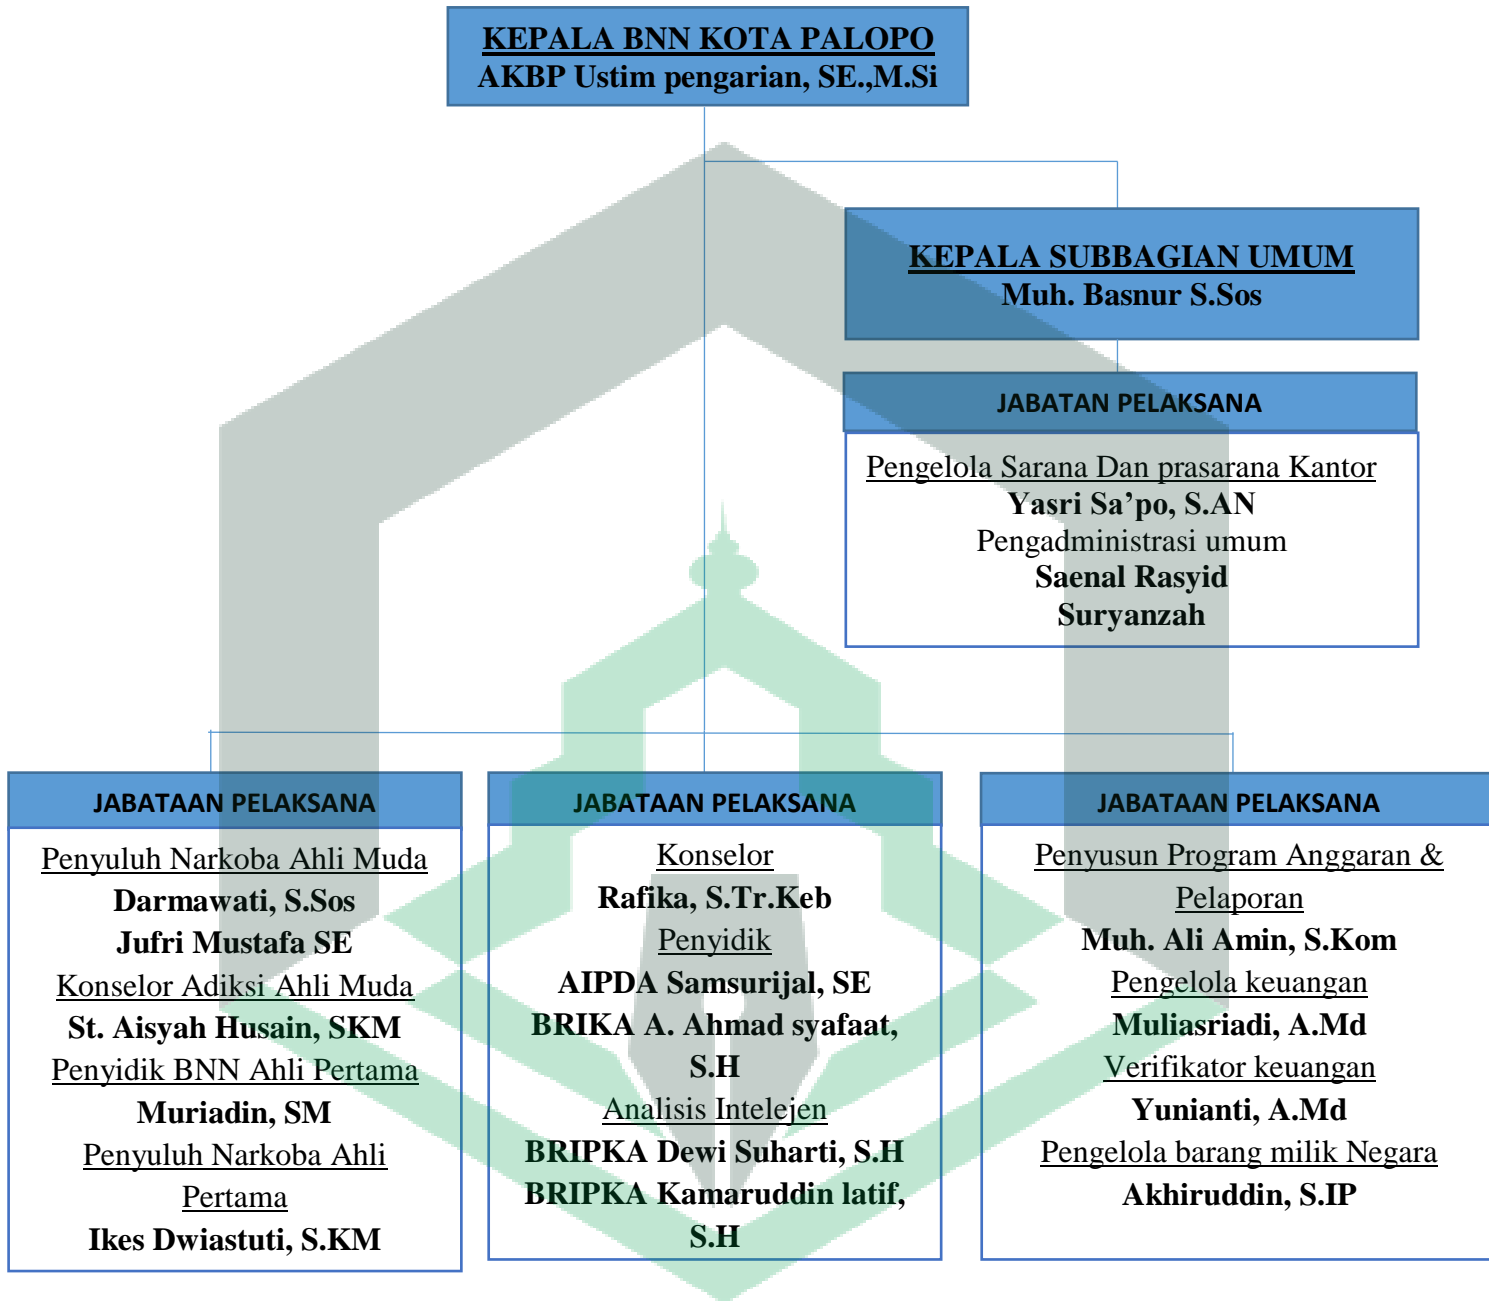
KEPALA BNN KOTA PALOPO
AKBP Ustim pengarian, SE.,M.Si

KEPALA SUBBAGIAN UMUM
Muh. Basnur S.Sos

JABATAN PELAKSANA

Pengelola Sarana Dan prasarana Kantor
Yasri Sa'po, S.AN
Pengadministrasi umum
Saenal Rasyid
Suryanzah

JABATAAN PELAKSANA

Penyuluh Narkoba Ahli Muda
Darmawati, S.Sos
Jufri Mustafa SE
Konselor Adiksi Ahli Muda
St. Aisyah Husain, SKM
Penyidik BNN Ahli Pertama
Muriadin, SM
Penyuluh Narkoba Ahli Pertama
Ikes Dwiastuti, S.KM

JABATAAN PELAKSANA

Konselor
Rafika, S.Tr.Keb
Penyidik
AIPDA Samsurijal, SE
BRIKA A. Ahmad syafaat, S.H
Analisis Intelejen
BRIPKA Dewi Suharti, S.H
BRIPKA Kamaruddin latif, S.H

JABATAAN PELAKSANA

Penyusun Program Anggaran & Pelaporan
Muh. Ali Amin, S.Kom
Pengelola keuangan
Muliasriadi, A.Md
Verifikator keuangan
Yunianti, A.Md
Pengelola barang milik Negara
Akhiruddin, S.IP